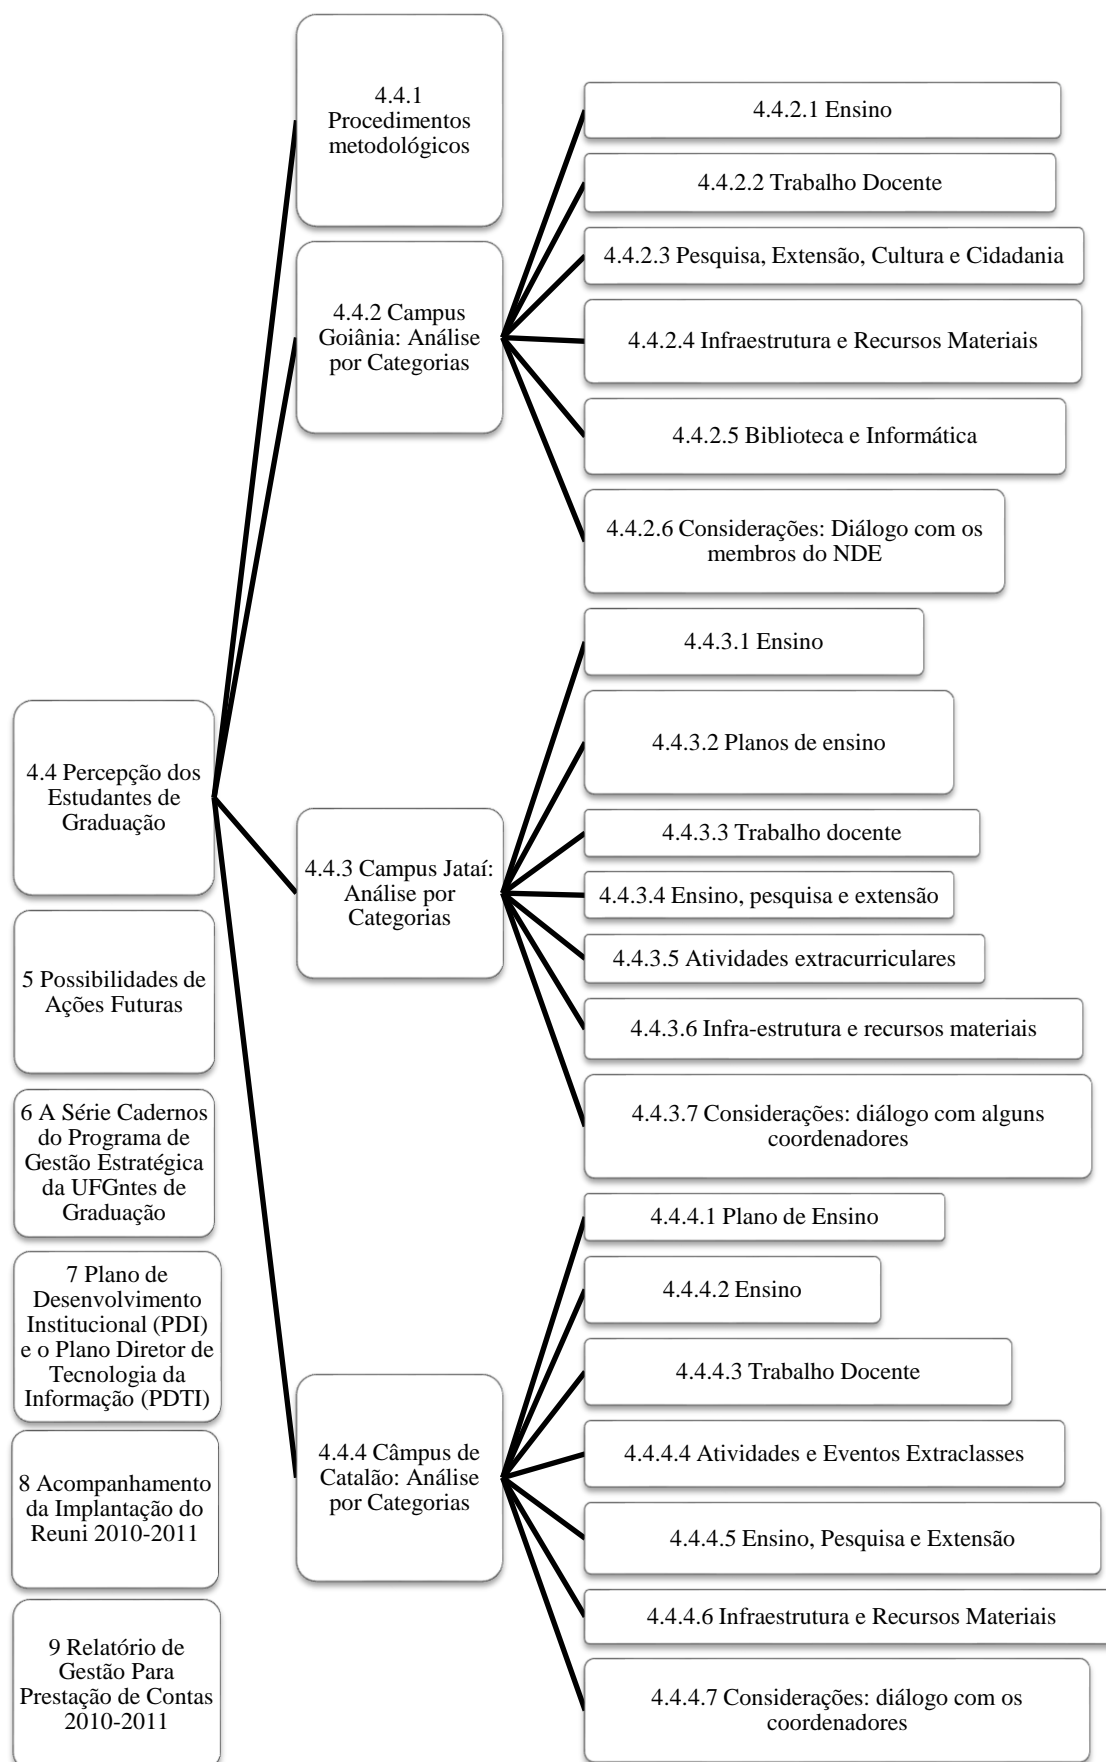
4.4.1 Procedimentos metodológicos

4.4.2.1 Ensino

4.4.2.2 Trabalho Docente

4.4.2.3 Pesquisa, Extensão, Cultura e Cidadania

4.4.2 Campus Goiânia: Análise por Categorias

4.4.2.4 Infraestrutura e Recursos Materiais

4.4.2.5 Biblioteca e Informática

4.4.2.6 Considerações: Diálogo com os membros do NDE

4.4.3.1 Ensino

4.4.3.2 Planos de ensino

4.4 Percepção dos Estudantes de Graduação

4.4.3.3 Trabalho docente

4.4.3 Campus Jataí: Análise por Categorias

4.4.3.4 Ensino, pesquisa e extensão

4.4.3.5 Atividades extracurriculares

5 Possibilidades de Ações Futuras

4.4.3.6 Infra-estrutura e recursos materiais

4.4.3.7 Considerações: diálogo com alguns coordenadores

6 A Série Cadernos do Programa de Gestão Estratégica da UFGntes de Graduação

4.4.4.1 Plano de Ensino

4.4.4.2 Ensino

7 Plano de Desenvolvimento Institucional (PDI) e o Plano Diretor de Tecnologia da Informação (PDTI)

4.4.4.3 Trabalho Docente

8 Acompanhamento da Implantação do Reuni 2010-2011

4.4.4 Câmpus de Catalão: Análise por Categorias

4.4.4.4 Atividades e Eventos Extraclasses

4.4.4.5 Ensino, Pesquisa e Extensão

4.4.4.6 Infraestrutura e Recursos Materiais

9 Relatório de Gestão Para Prestação de Contas 2010-2011

4.4.4.7 Considerações: diálogo com os coordenadores